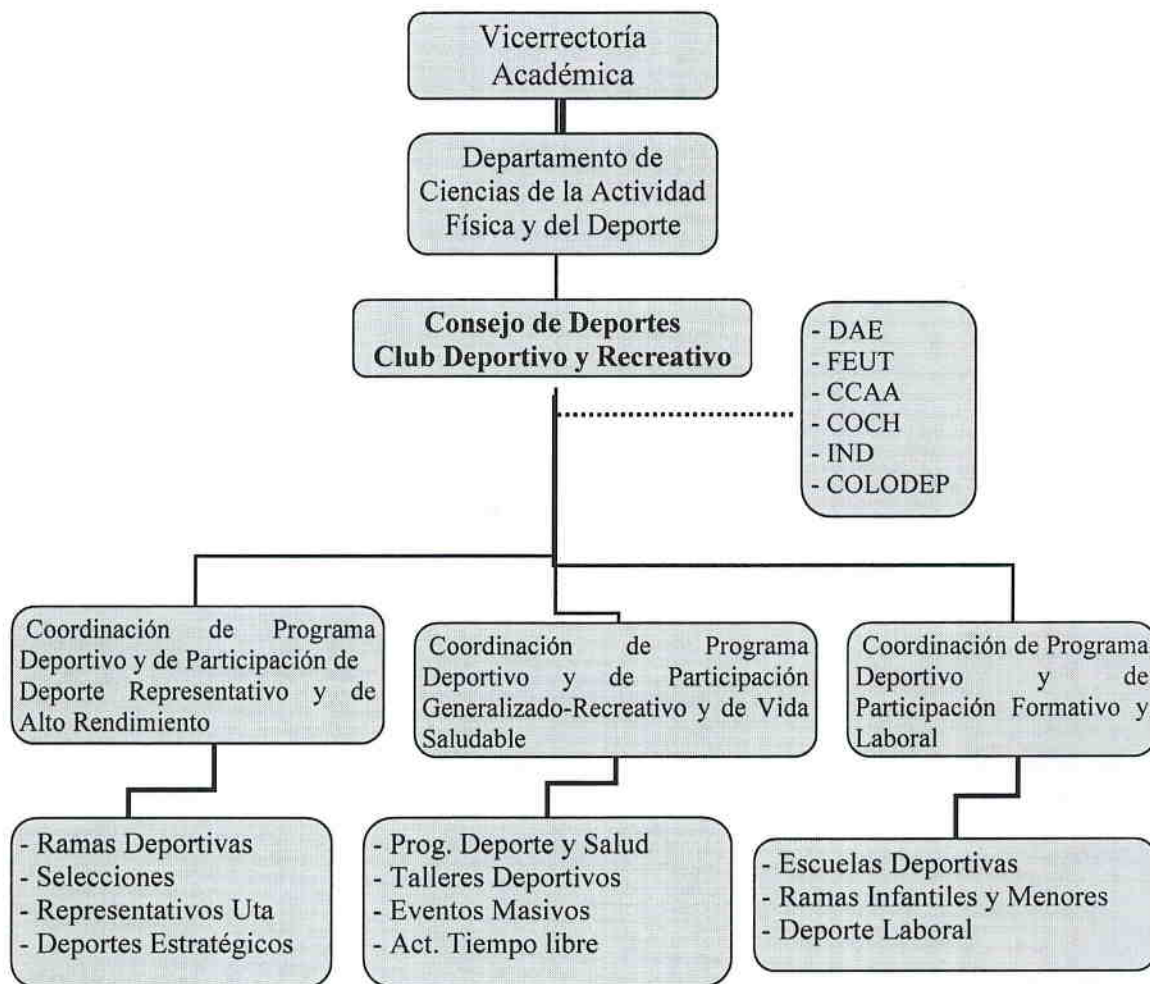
Vicerrectoría Académica

Departamento de Ciencias de la Actividad Física y del Deporte

Consejo de Deportes
Club Deportivo y Recreativo

- DAE
- FEUT
- CCAA
- COCH
- IND
- COLODEP

Coordinación de Programa Deportivo y de Participación de Deporte Representativo y de Alto Rendimiento

Coordinación de Programa Deportivo y de Participación Generalizado-Recreativo y de Vida Saludable

Coordinación de Programa Deportivo y de Participación Formativo y Laboral

- Ramas Deportivas
- Selecciones
- Representativos Uta
- Deportes Estratégicos

- Prog. Deporte y Salud
- Talleres Deportivos
- Eventos Masivos
- Act. Tiempo libre

- Escuelas Deportivas
- Ramas Infantiles y Menores
- Deporte Laboral